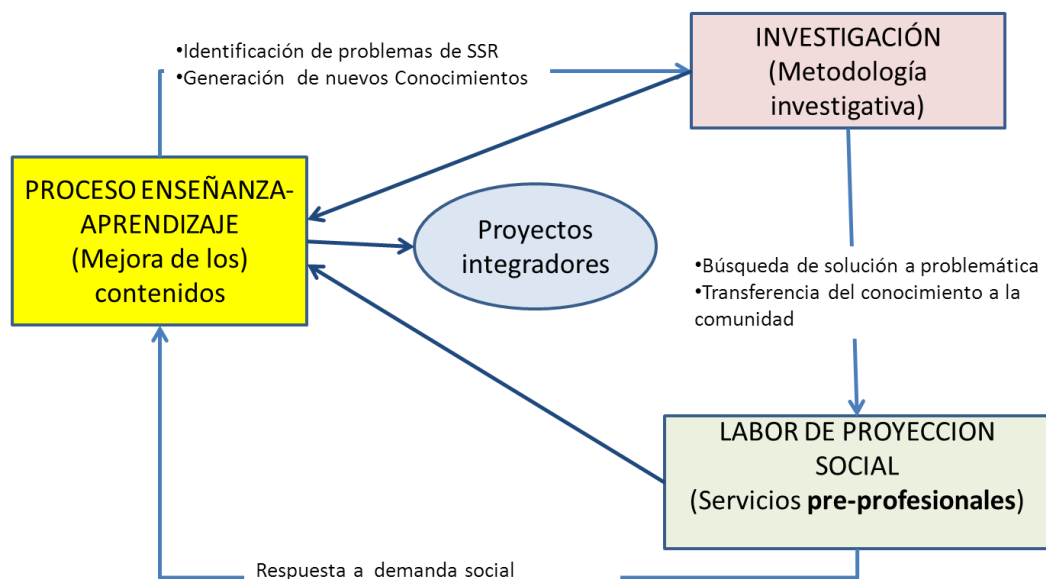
•Identificación de problemas de SSR
•Generación de nuevos Conocimientos

INVESTIGACIÓN
(Metodología investigativa)

PROCESO ENSEÑANZA-APRENDIZAJE
(Mejora de los) contenidos

Proyectos integradores

•Búsqueda de solución a problemática
•Transferencia del conocimiento a la comunidad

LABOR DE PROYECCION SOCIAL
(Servicios **pre-profesionales**)

Respuesta a demanda social